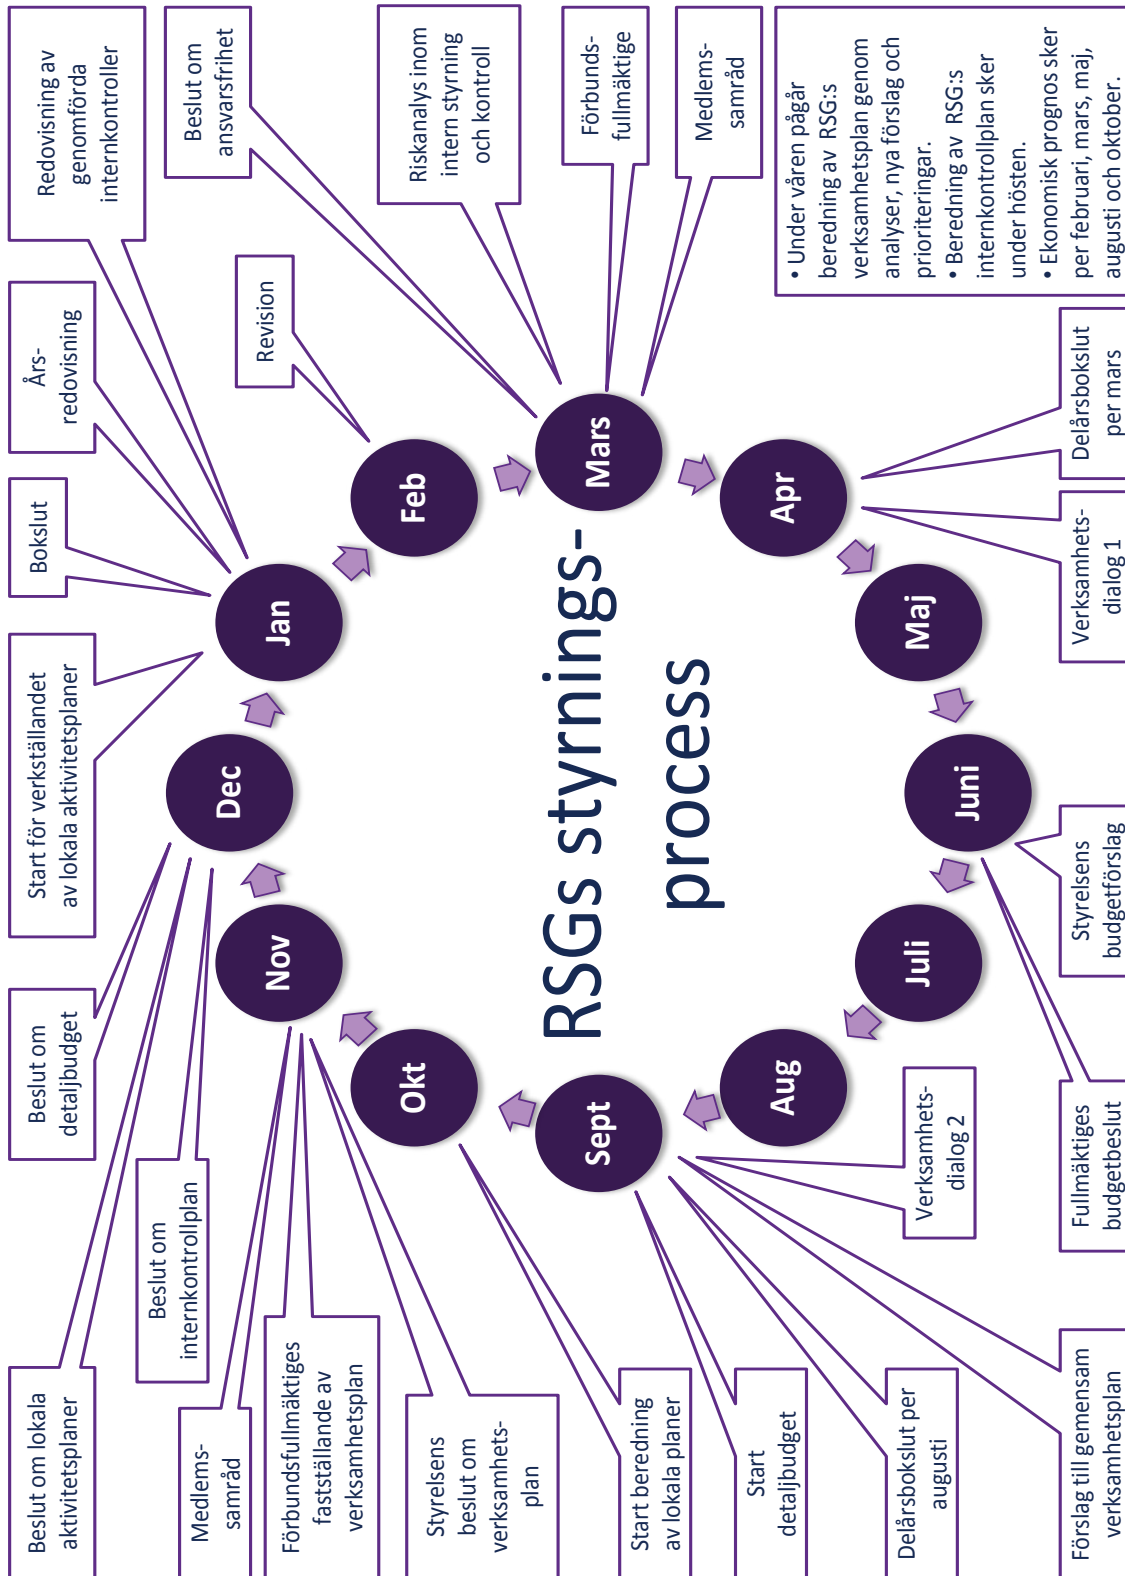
RSGs styrnings-process

Jan

Feb

Mars

Apr

Maj

Juni

Juli

Aug

Sept

Okt

Nov

Dec

Redovisning av genomförda internkontroller

Beslut om ansvarsfrihet

Riskanalys inom intern styrning och kontroll

Förbunds-fullmäktige

Medlems-samråd

• Under våren pågår beredning av RSG:s verksamhetsplan genom analyser, nya förslag och prioriteringar.
• Beredning av RSG:s internkontrollplan sker under hösten.
• Ekonomisk prognos sker per februari, mars, maj, augusti och oktober.

Års-redovisning

Revision

Bokslut

Start för verkställandet av lokala aktivitetsplaner

Delårsbokslut per mars

Verksamhets-dialog 1

Styrelsens budgetförslag

Fullmäktiges budgetbeslut

Verksamhets-dialog 2

Beslut om detaljbudget

Beslut om internkontrollplan

Beslut om lokala aktivitetsplaner

Medlems-samråd

Förbundsfullmäktiges fastställande av verksamhetsplan

Styrelsens beslut om verksamhets-plan

Start beredning av lokala planer

Start detaljbudget

Delårsbokslut per augusti

Förslag till gemensam verksamhetsplan